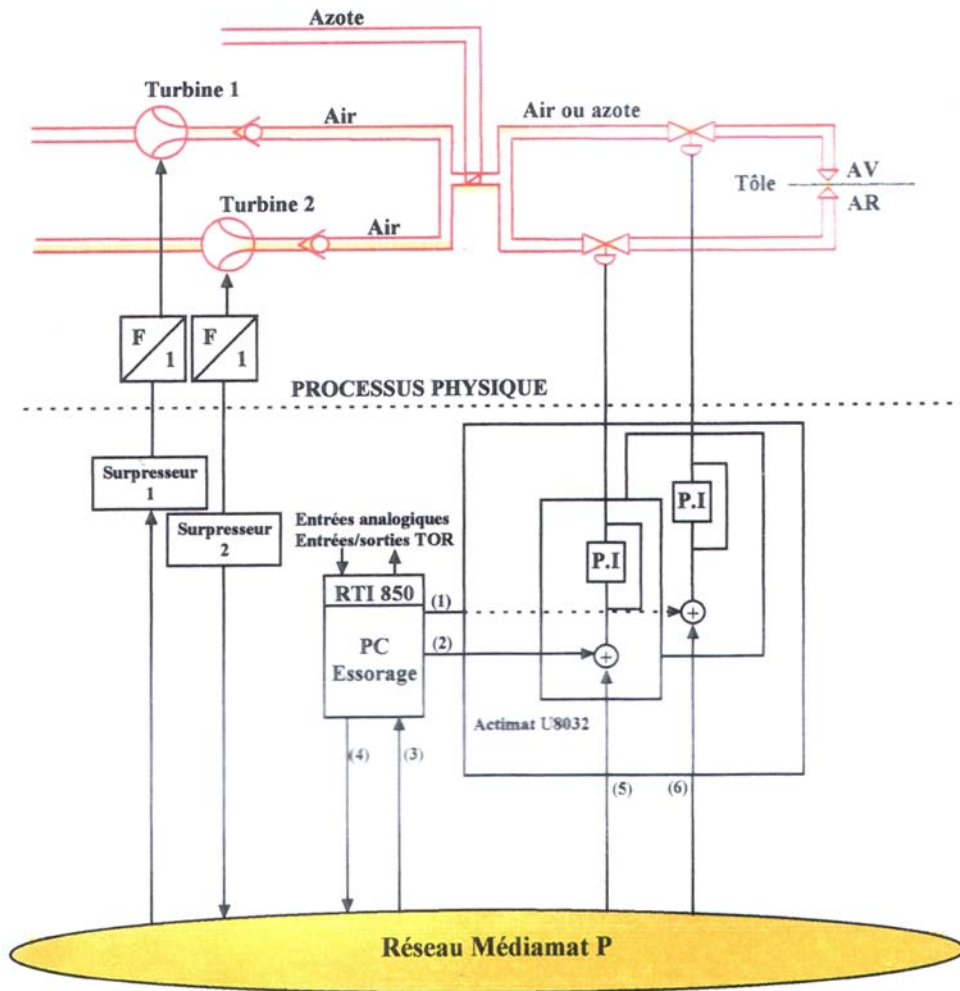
Azote

Turbine 1

Air

Air ou azote

Tôle

AV

AR

Turbine 2

Air

F
1

F
1

PROCESSUS PHYSIQUE

Surpresseur 1

Surpresseur 2

Entrées analogiques
Entrées/sorties TOR

RTI 850

PC
Essorage

(1)

(2)

P.I

P.I

+

+

Actimat U8032

(4)

(3)

(5)

(6)

Réseau Médiamat P